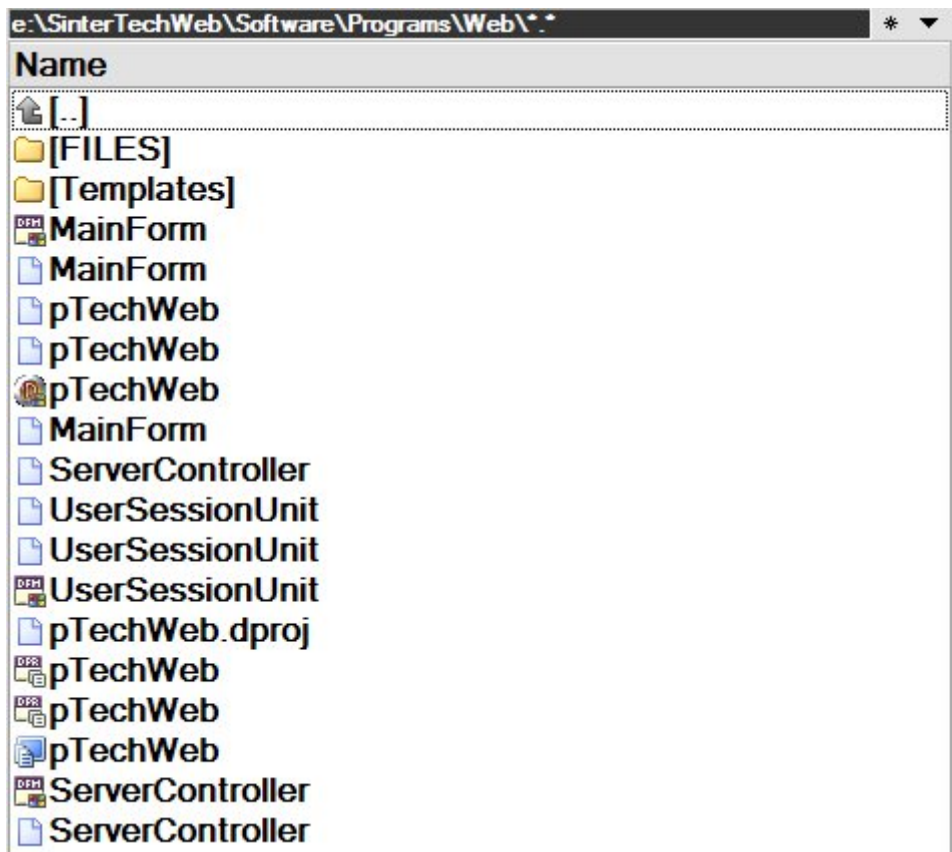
e:\SinterTechWeb\Software\Programs\Web\*.*

*

Name

[..]
[FILES]
[Templates]
MainForm
MainForm
pTechWeb
pTechWeb
pTechWeb
MainForm
ServerController
UserSessionUnit
UserSessionUnit
UserSessionUnit
pTechWeb.dproj
pTechWeb
pTechWeb
pTechWeb
ServerController
ServerController